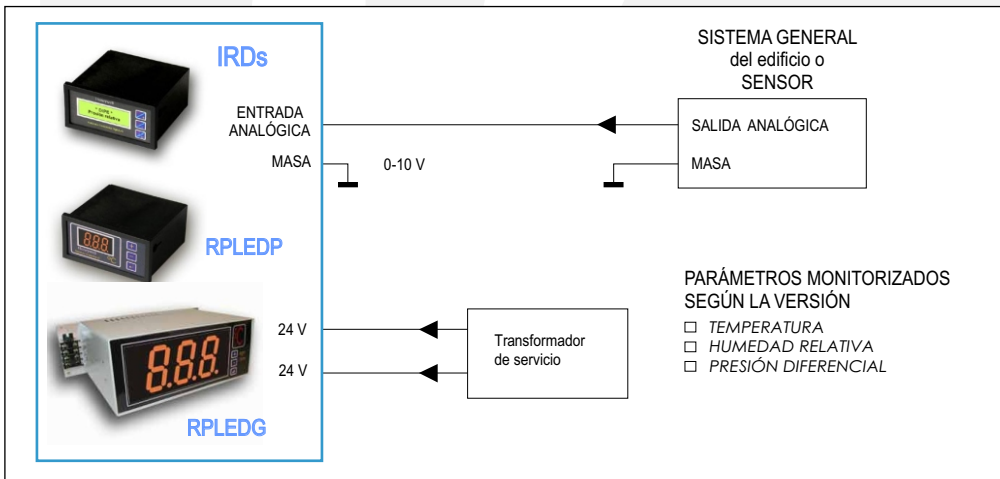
IRDs

ENTRADA ANALÓGICA

MASA

0-10 V

SISTEMA GENERAL del edificio o SENSOR

SALIDA ANALÓGICA

MASA

888

RPLEDP

PARÁMETROS MONITORIZADOS SEGÚN LA VERSIÓN

☐ TEMPERATURA
☐ HUMEDAD RELATIVA
☐ PRESIÓN DIFERENCIAL

8.8.8.

24 V

24 V

Transformador de servicio

RPLEDG